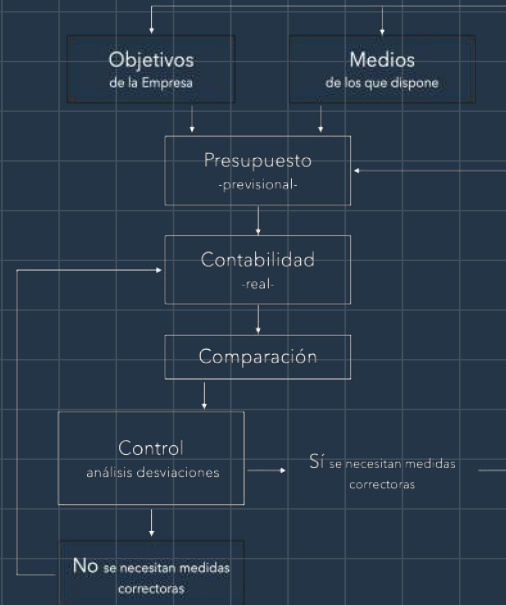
Objetivos
de la Empresa

Medios
de los que dispone

Presupuesto
-previsional-

Contabilidad
-real-

Comparación

Control
análisis desviaciones

Sí se necesitan medidas correctoras

No se necesitan medidas correctoras